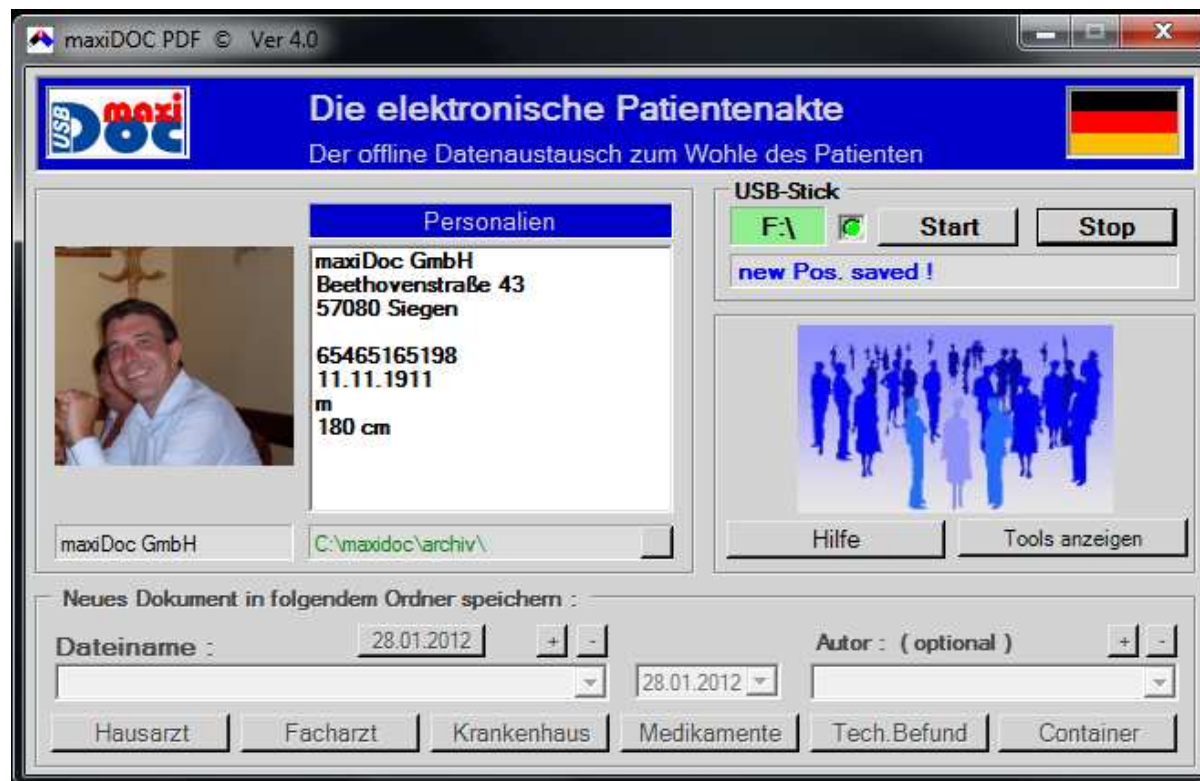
maxiDOC PDF © Ver 4.0

USB maxi Doc

Die elektronische Patientenakte
Der offline Datenaustausch zum Wohle des Patienten

Personalien

maxiDoc GmbH
Beethovenstraße 43
57080 Siegen

65465165198
11.11.1911
m
180 cm

maxiDoc GmbH

C:\maxidoc\archiv\

USB-Stick

F:\

Start

Stop

new Pos. saved !

Hilfe

Tools anzeigen

Neues Dokument in folgendem Ordner speichern :

Dateiname :

28.01.2012

+ -

28.01.2012

Autor : ( optional )

+ -

Hausarzt

Facharzt

Krankenhaus

Medikamente

Tech.Befund

Container